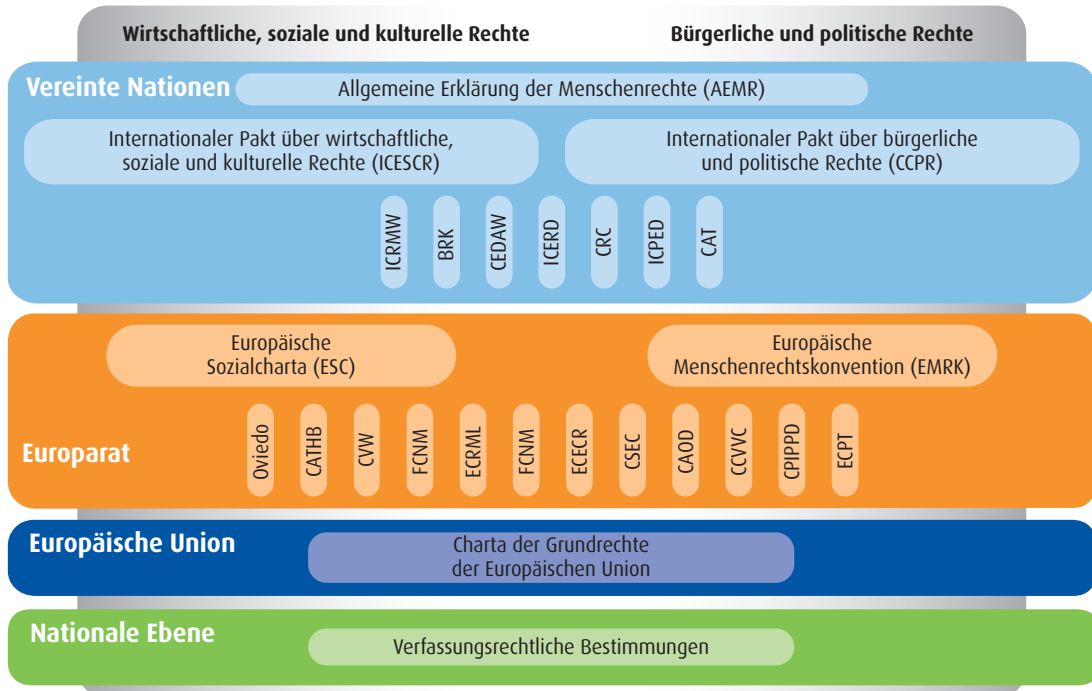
Wirtschaftliche, soziale und kulturelle Rechte

Bürgerliche und politische Rechte

Vereinte Nationen

Allgemeine Erklärung der Menschenrechte (AEMR)

Internationaler Pakt über wirtschaftliche, soziale und kulturelle Rechte (ICESCR)

Internationaler Pakt über bürgerliche und politische Rechte (CCPR)

ICRMW

BRK

CEDAW

ICERD

CRC

ICPED

CAT

Europäische Sozialcharta (ESC)

Europäische Menschenrechtskonvention (EMRK)

Europarat

Oviedo

CATHB

CVW

FCNM

ECRML

FCNM

ECECR

CSEC

CAOD

CCVVC

CPIPPD

ECPT

Europäische Union

Charta der Grundrechte der Europäischen Union

Nationale Ebene

Verfassungsrechtliche Bestimmungen